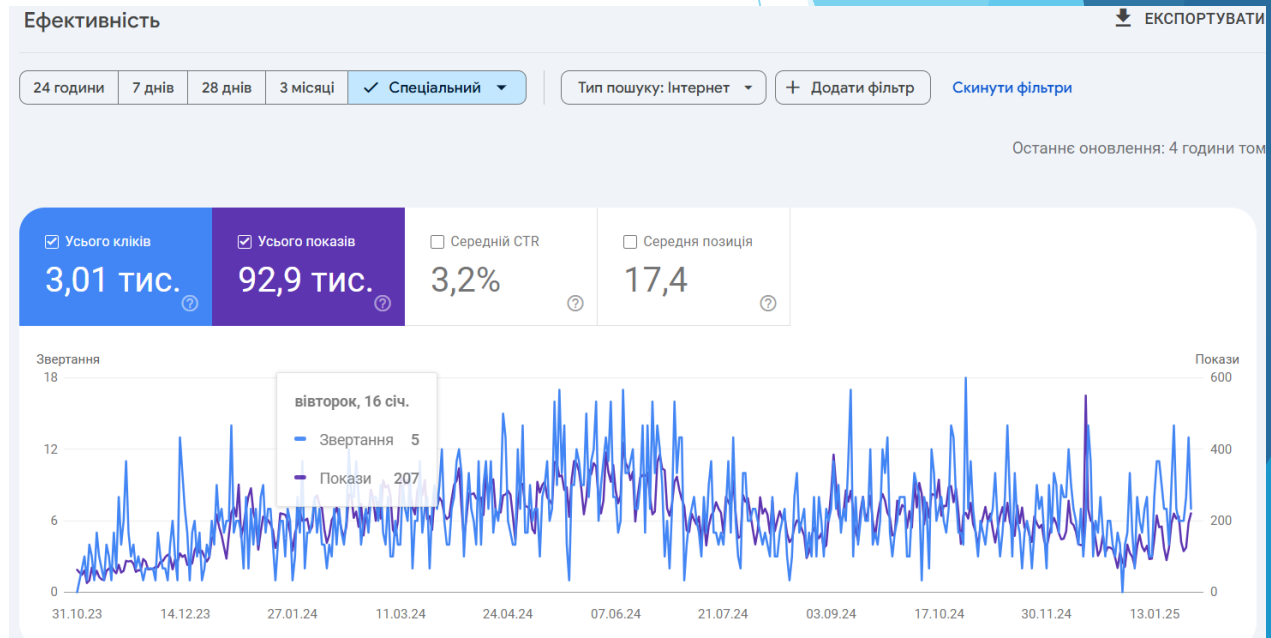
Ефективність

ЕКСПОРТУВАТИ

24 години | 7 днів | 28 днів | 3 місяці | Спеціальний

Тип пошуку: Інтернет

Додати фільтр

Скинути фільтри

Останнє оновлення: 4 години том

Усього кліків
3,01 тис.

Усього показів
92,9 тис.

Середній CTR
3,2%

Середня позиція
17,4

Звертання

Покази

18
12
6
0

600
400
200
0

вівторок, 16 січ.
Звертання 5
Покази 207

31.10.23 14.12.23 27.01.24 11.03.24 24.04.24 07.06.24 21.07.24 03.09.24 17.10.24 30.11.24 13.01.25